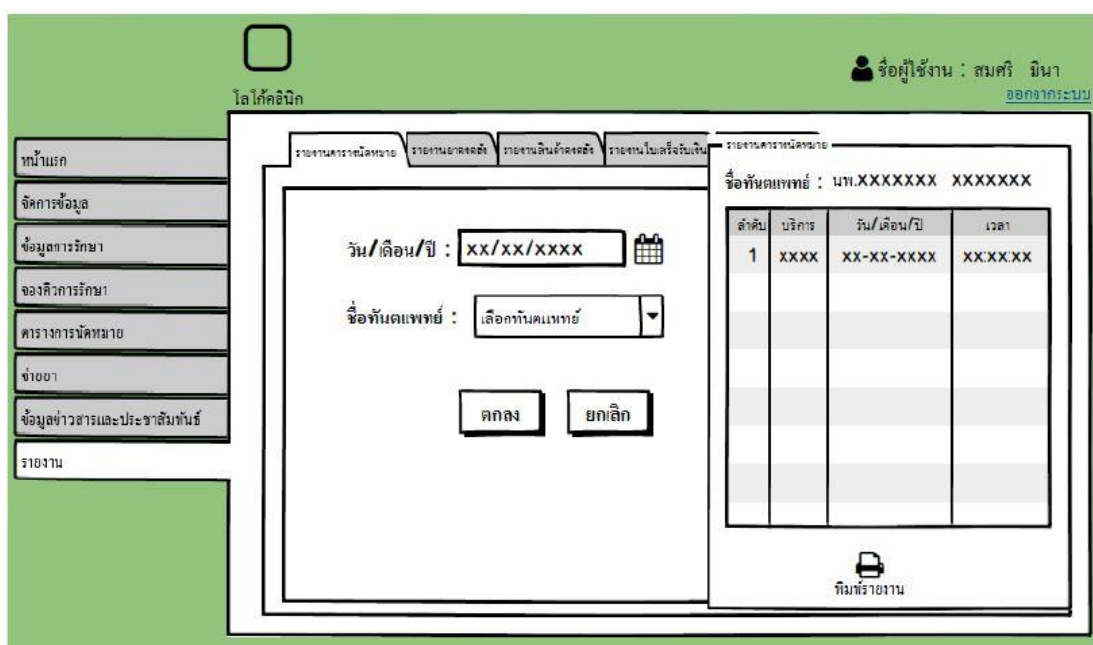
โลโก้คลินิก

ชื่อผู้ใช้งาน : สมศรี มีนา
ออกจากระบบ

หน้าแรก
จัดการข้อมูล
ข้อมูลการรักษา
จองคิวการรักษา
ตารางการนัดหมาย
จ่ายยา
ข้อมูลข่าวสารและประชาสัมพันธ์
รายงาน

รายงานตารางนัดหมาย | รายงานยาคงคลัง | รายงานสินค้าคงคลัง | รายงานใบเสร็จรับเงิน

วัน/เดือน/ปี : xx/xx/xxxx

ชื่อทันตแพทย์ : เลือกทันตแพทย์

ตกลง ยกเลิก

รายงานตารางนัดหมาย

ชื่อทันตแพทย์ : นพ.XXXXXXX XXXXXXX

| ลำดับ | บริการ | วัน/เดือน/ปี | เวลา |
|---|---|---|---|
| 1 | XXXX | XX-XX-XXXX | XX:XX:XX |

พิมพ์รายงาน